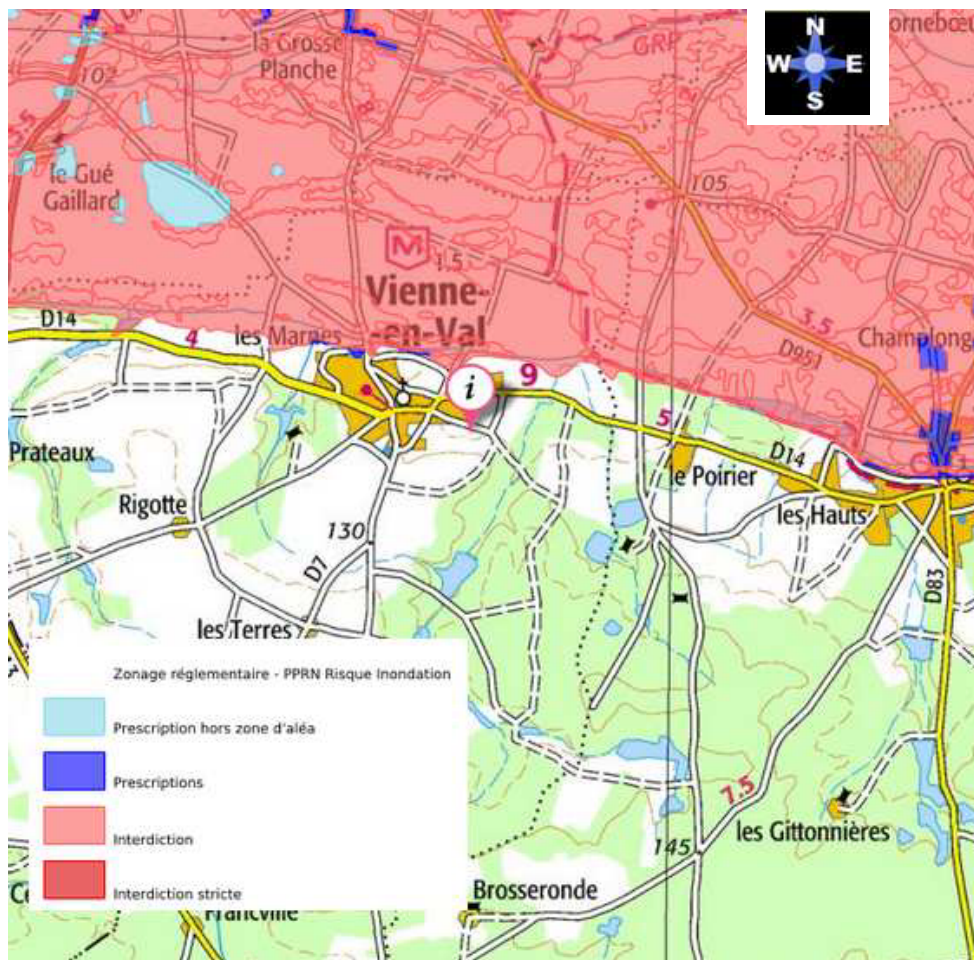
N
W E
S

la Grosse Planche
102
le Gué Gaillard
GRP
orneboe
105
M
1.5
Vienne-en-Val
D14
4
les Marnes
i
9
3.5
D951
Champlong
Prateaux
5
D14
le Poirier
Rigotte
les Hauts
130
D7
D83
les Terres

Zonage réglementaire - PPRN Risque Inondation
Prescription hors zone d'aléa
Prescriptions
Interdiction
Interdiction stricte

7.5
145
les Gittonnières
Ce
Brosseronde
Francville